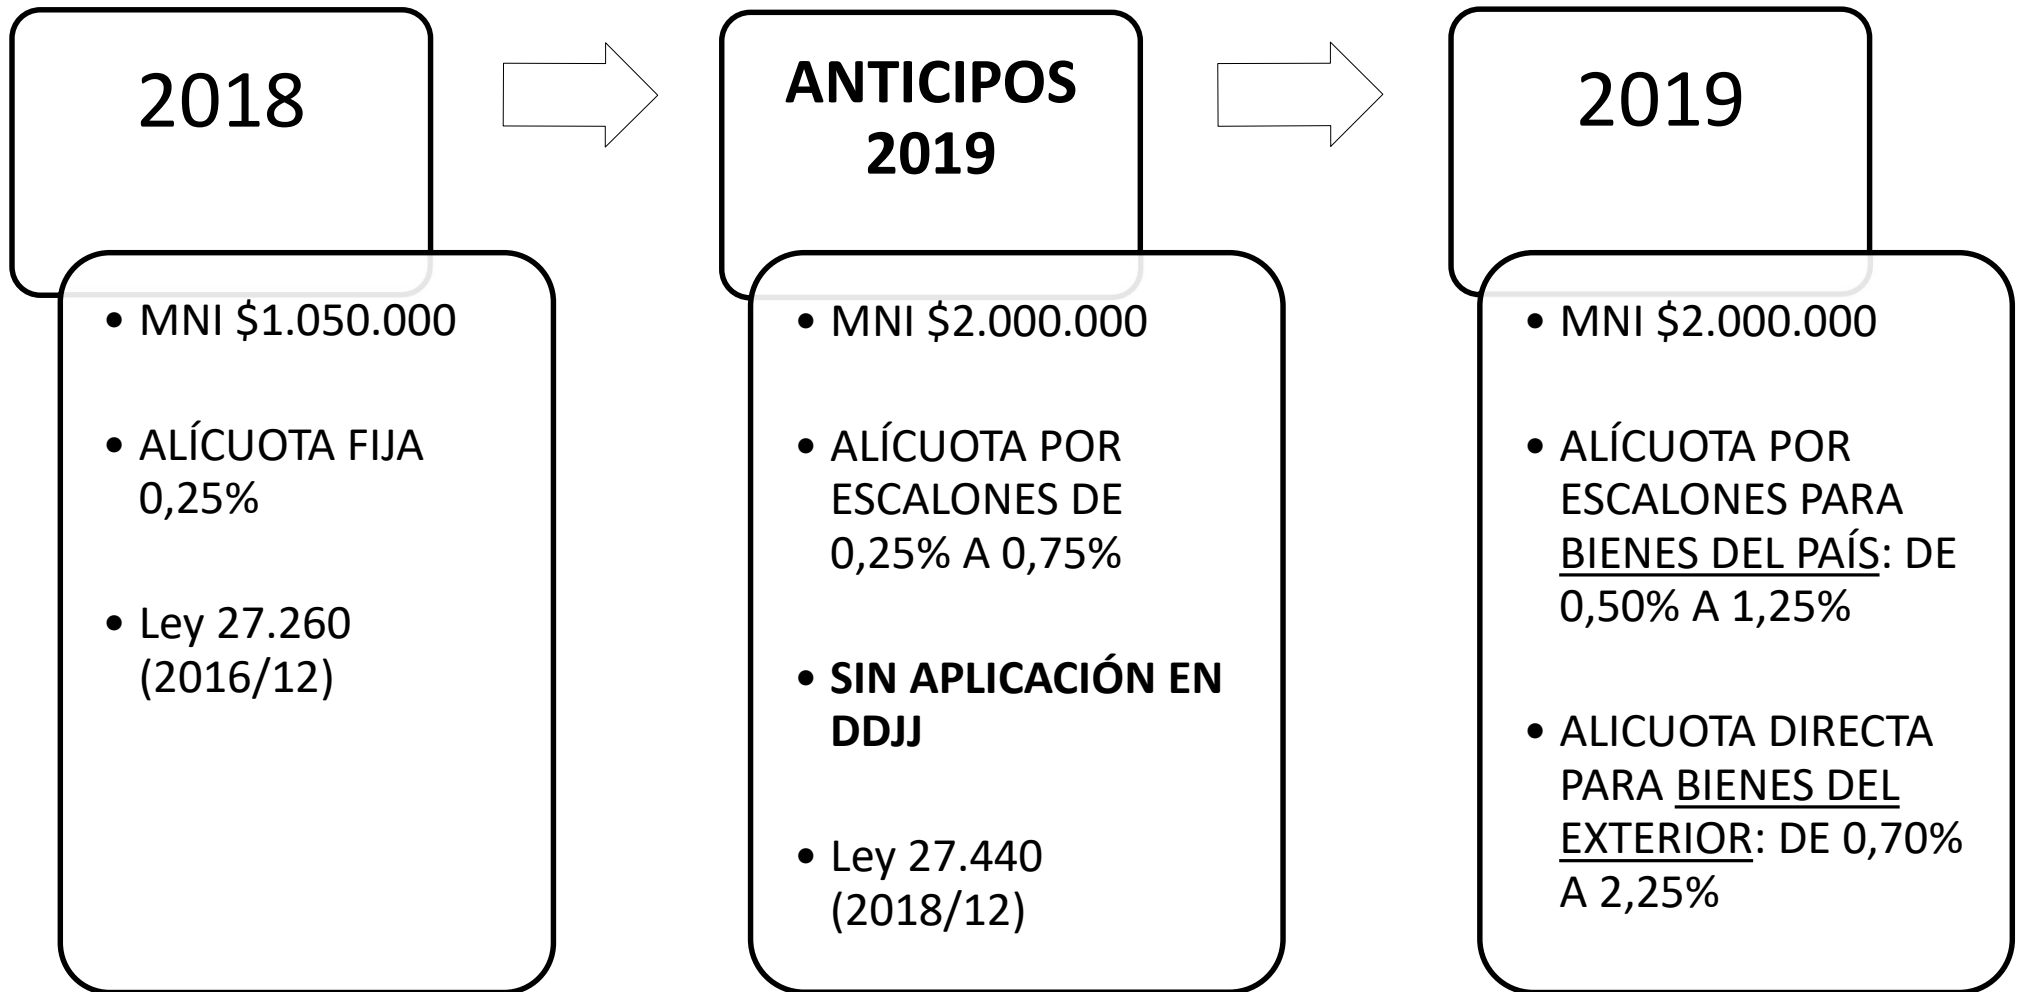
2018

• MNI \$1.050.000

• ALÍCUOTA FIJA 0,25%

• Ley 27.260 (2016/12)

ANTICIPOS 2019

• MNI \$2.000.000

• ALÍCUOTA POR ESCALONES DE 0,25% A 0,75%

• SIN APLICACIÓN EN DDJJ

• Ley 27.440 (2018/12)

2019

• MNI \$2.000.000

• ALÍCUOTA POR ESCALONES PARA BIENES DEL PAÍS: DE 0,50% A 1,25%

• ALICUOTA DIRECTA PARA BIENES DEL EXTERIOR: DE 0,70% A 2,25%